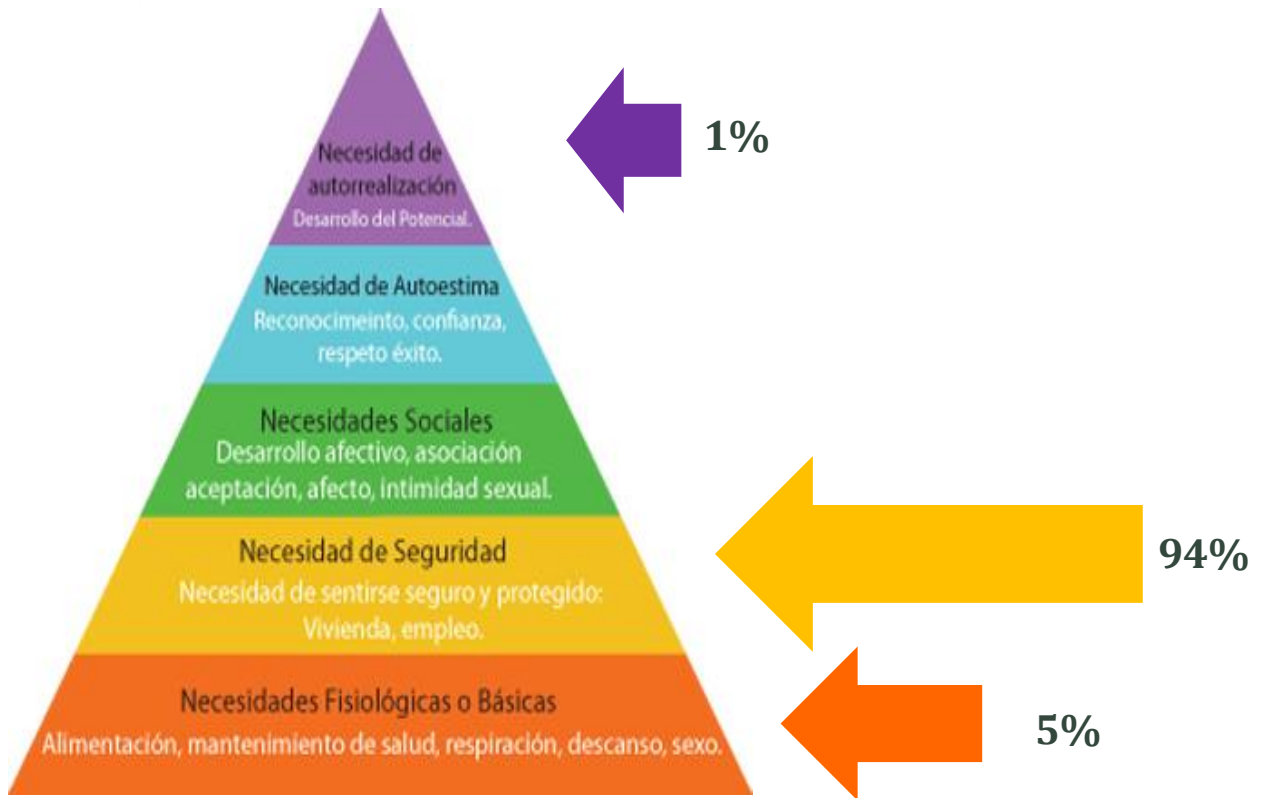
Necesidad de autorrealización
Desarrollo del Potencial.

1%

Necesidad de Autoestima
Reconocimeinto, confianza, respeto éxito.

Necesidades Sociales
Desarrollo afectivo, asociación aceptación, afecto, intimidad sexual.

Necesidad de Seguridad
Necesidad de sentirse seguro y protegido: Vivienda, empleo.

94%

Necesidades Fisiológicas o Básicas
Alimentación, mantenimiento de salud, respiración, descanso, sexo.

5%